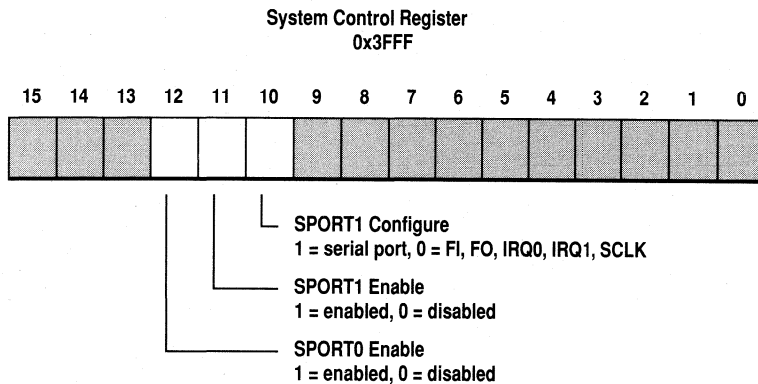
System Control Register
0x3FFF

15 14 13 12 11 10 9 8 7 6 5 4 3 2 1 0

SPORT1 Configure
1 = serial port, 0 = FI, FO, IRQ0, IRQ1, SCLK

SPORT1 Enable
1 = enabled, 0 = disabled

SPORT0 Enable
1 = enabled, 0 = disabled